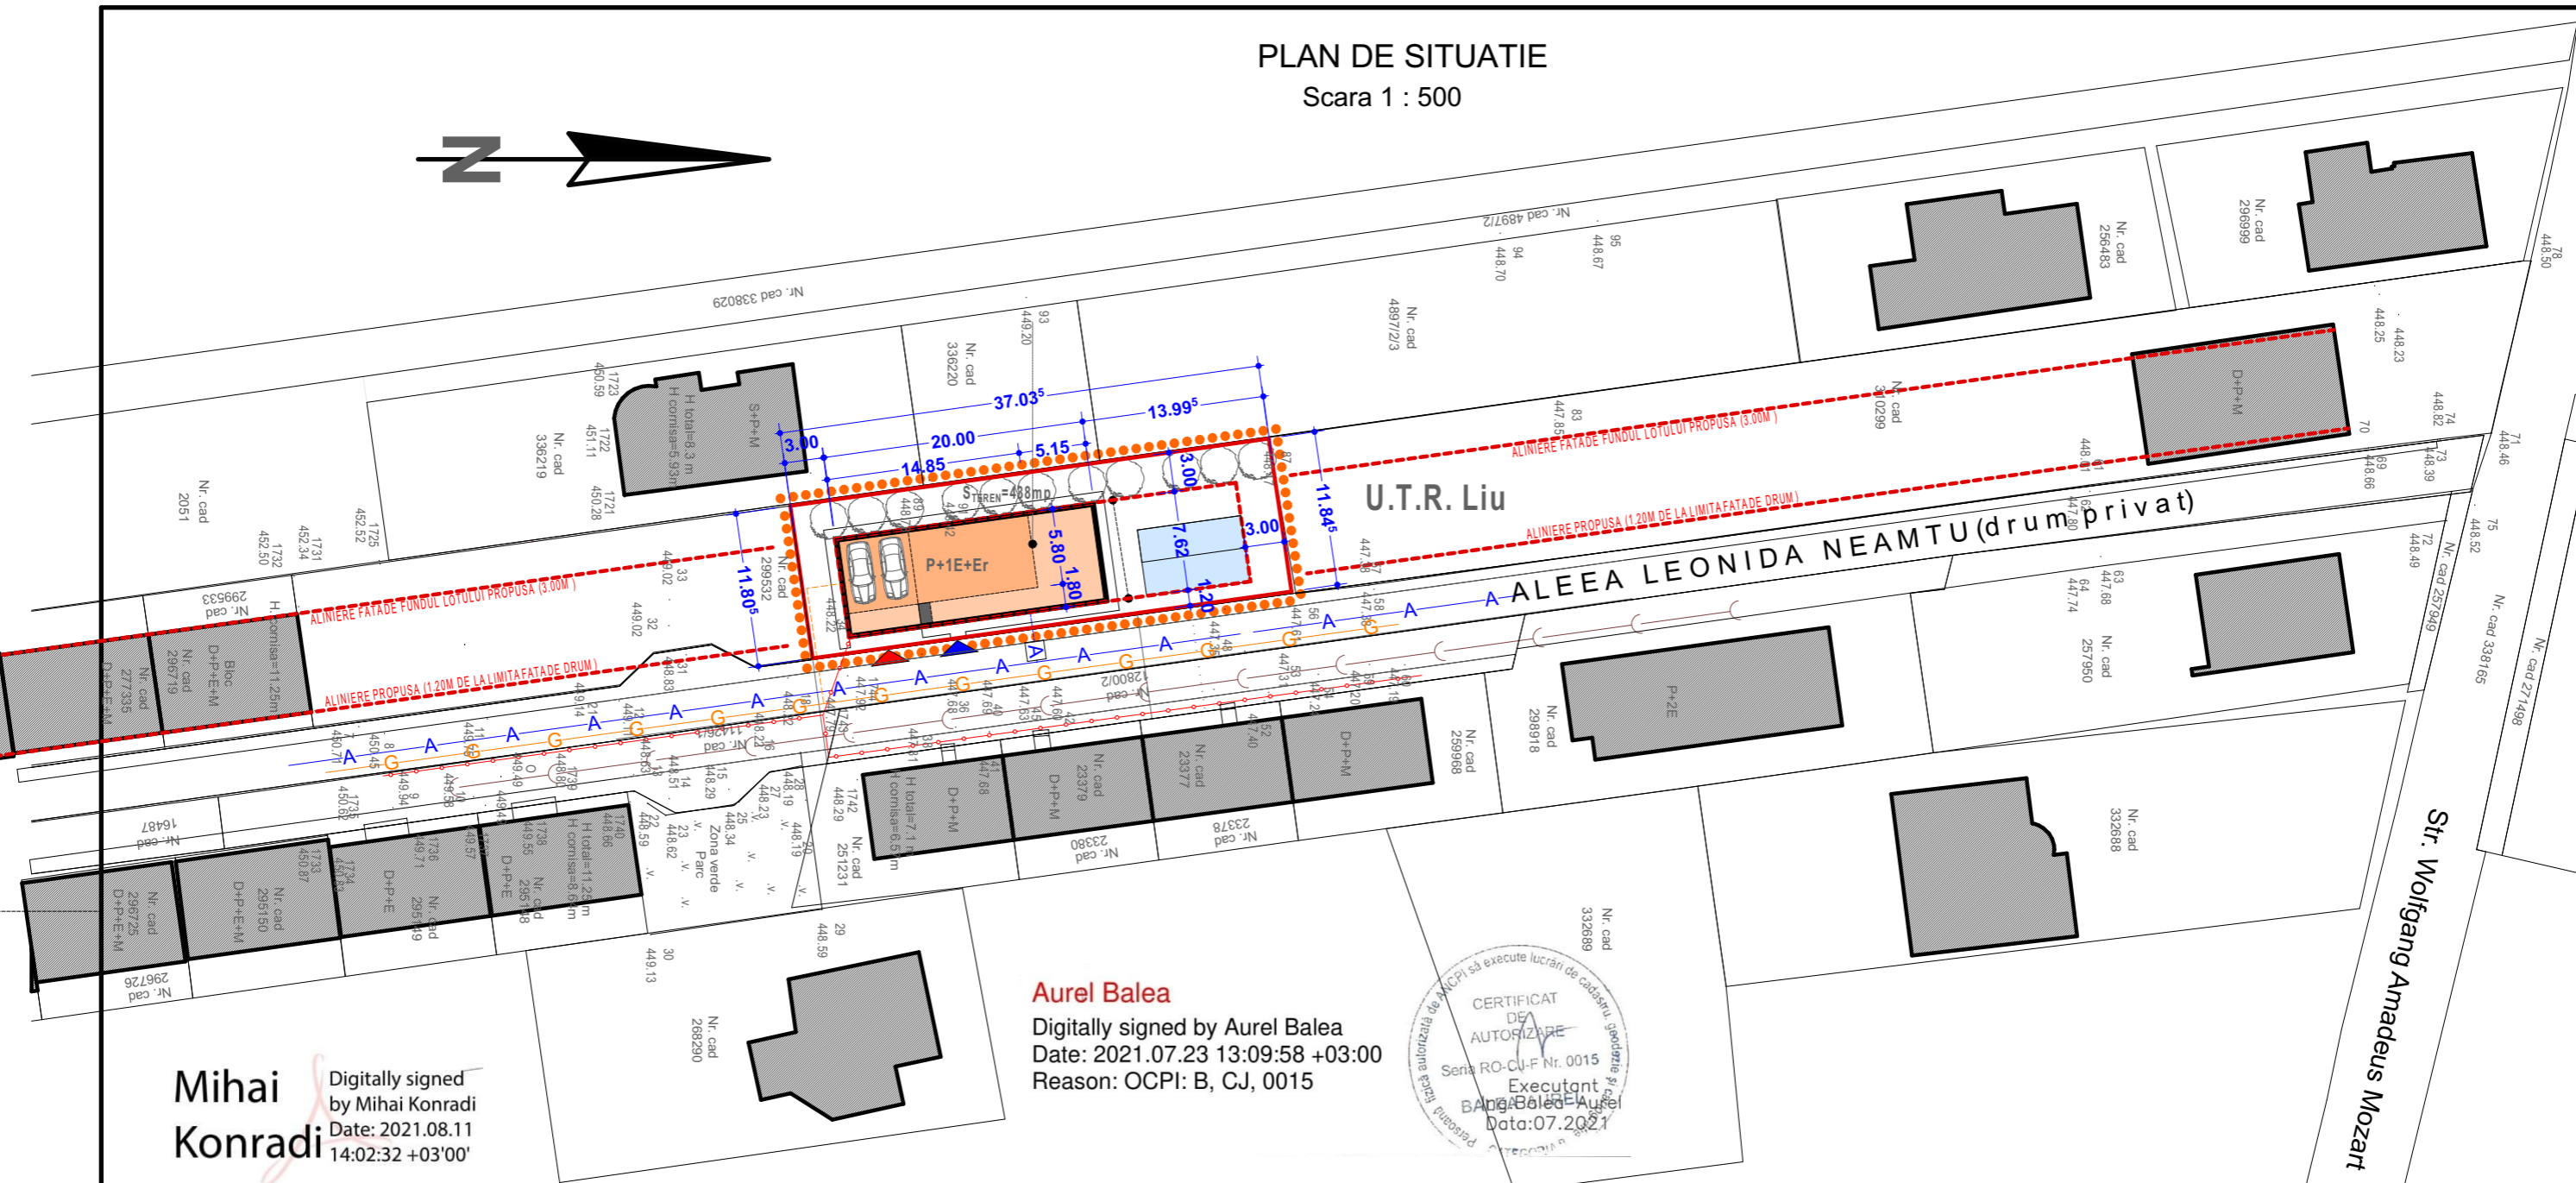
PLAN DE SITUATIE
Scara 1 : 500

N

U.T.R. Liu

ALEEA LEONIDA NEAMTU (drum privat)

Str. Wolfgang Amadeus Mozart

ALINIERE FATADE FUNDUL LOTULUI PROPUSA (3.00M)
ALINIERE PROPUSA (1.20M DE LA LIMITA FATADE DRUM)
ALINIERE FATADE FUNDUL LOTULUI PROPUSA (3.00M)
ALINIERE PROPUSA (1.20M DE LA LIMITA FATADE DRUM)

$S_{TEREN}$=428mp
P+1E+Er
37.03$^5$
20.00
14.85
5.15
13.99$^5$
3.00
3.00
3.00
7.62
5.80
1.80
1.20
11.80$^5$
11.84$^5$

Nr. cad 338029
Nr. cad 4897/2
Nr. cad 4897/2/3
Nr. cad 336220
Nr. cad 336219
Nr. cad 2051
Nr. cad 256483
Nr. cad 296999
Nr. cad 310299
Nr. cad 299533
Nr. cad 296719
Nr. cad 277335
Nr. cad 299532
Nr. cad 257949
Nr. cad 338165
Nr. cad 271498
Nr. cad 257950
Nr. cad 298918
Nr. cad 259968
Nr. cad 23379
Nr. cad 23377
Nr. cad 23380
Nr. cad 23378
Nr. cad 25231
Nr. cad 332689
Nr. cad 332688
Nr. cad 268290
Nr. cad 16487
Nr. cad 296726
Nr. cad 296725
Nr. cad 295150
Nr. cad 295149
Nr. cad 295148
Nr. cad 114264
Nr. cad 12800/2

S+P+M
H total=8.3 m
H cornisa=5.93 m
H cornisa=11.25m
Bloc D+P+E+M
D+P+E+M
D+P+M
P+2E
D+P+E
H total=7.1 m
H cornisa=6.5 m
H total=11.25 m
H cornisa=8.63 m
Zona verde Parc

Aurel Balea
Digitally signed by Aurel Balea
Date: 2021.07.23 13:09:58 +03:00
Reason: OCPI: B, CJ, 0015

Mihai Konradi
Digitally signed by Mihai Konradi
Date: 2021.08.11 14:02:32 +03'00'

Persoana fizica autorizata de ANCPI sa execute lucrari de cadastru, geodezie si cartografie
CERTIFICAT DE AUTORIZARE
Seria RO-CJ-F Nr. 0015
Executant
BALEA AUREL
Ing. Balea Aurel
Data:07.2021